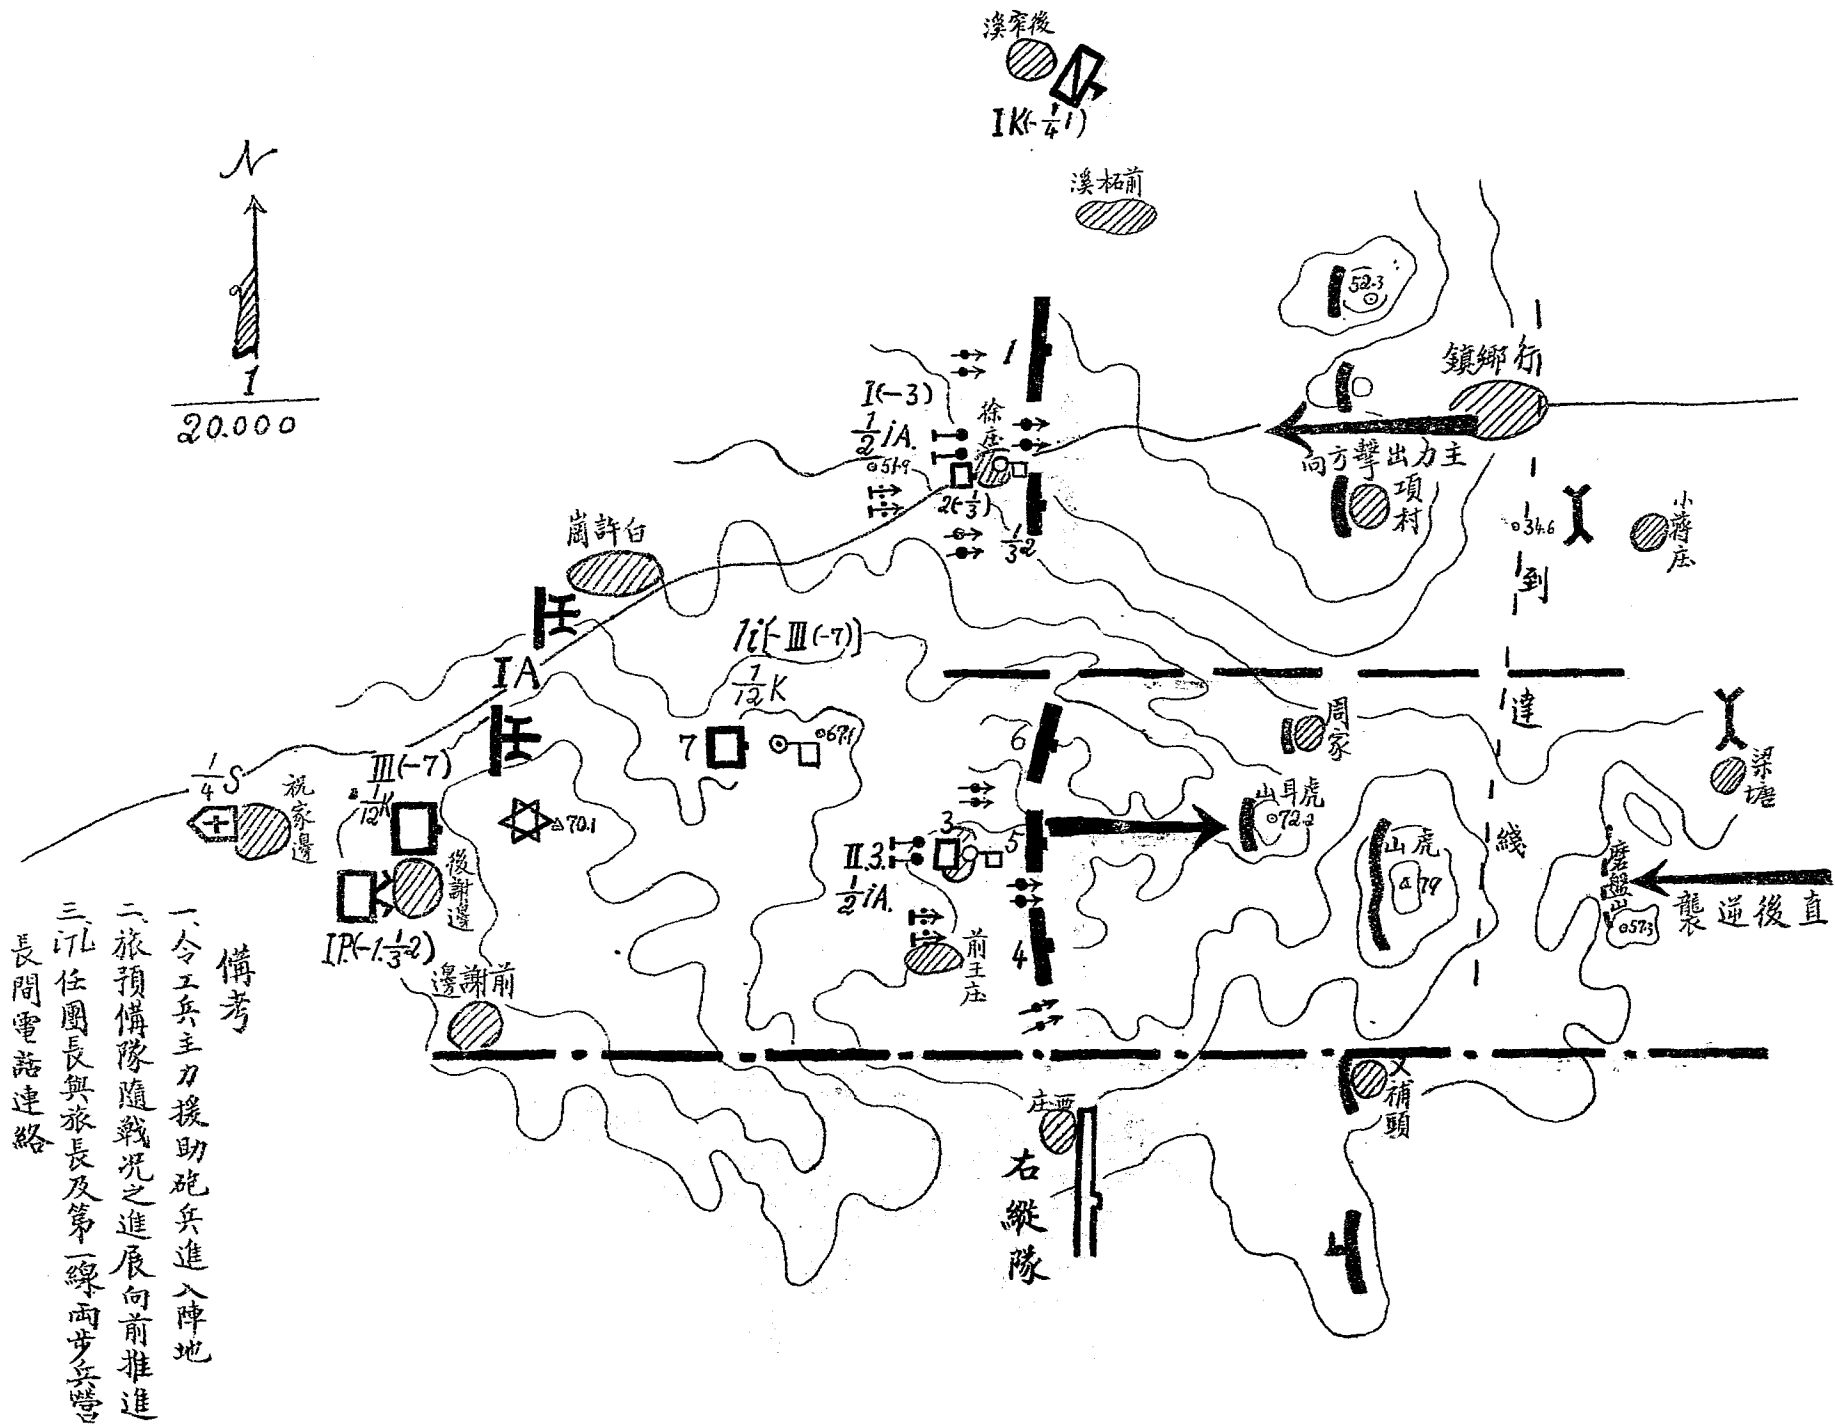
溪窑後

IK(-$\frac{1}{4}$1)

溪柘前

N

1
20.000

52.3

鎮鄉行

主力出擊方向

項村

1

I(-3)

$\frac{1}{2}$iA.

徐庄

51.9

2(-$\frac{1}{3}$)

$\frac{1}{3}$2

34.6

小蔣庄

到

崗許台

IA

1i(-III(-7))

$\frac{1}{12}$K

7

67.1

6

周家

連

梁塘

$\frac{1}{4}$S

祝家邊

III(-7)

$\frac{1}{12}$K

70.1

山耳虎

72.2

II.3.

3

5

$\frac{1}{2}$iA.

山虎

79

線

磨盤山

57.3

直後逆襲

後謝邊

IP(-1.$\frac{1}{3}$2)

邊謝前

前王庄

4

西庄

補頭

右縱隊

備考

一、令工兵主力援助砲兵進入陣地
二、旅預備隊隨戰況之進展向前推進
三、九任團長與旅長及第一線兩步兵營長間電話連絡